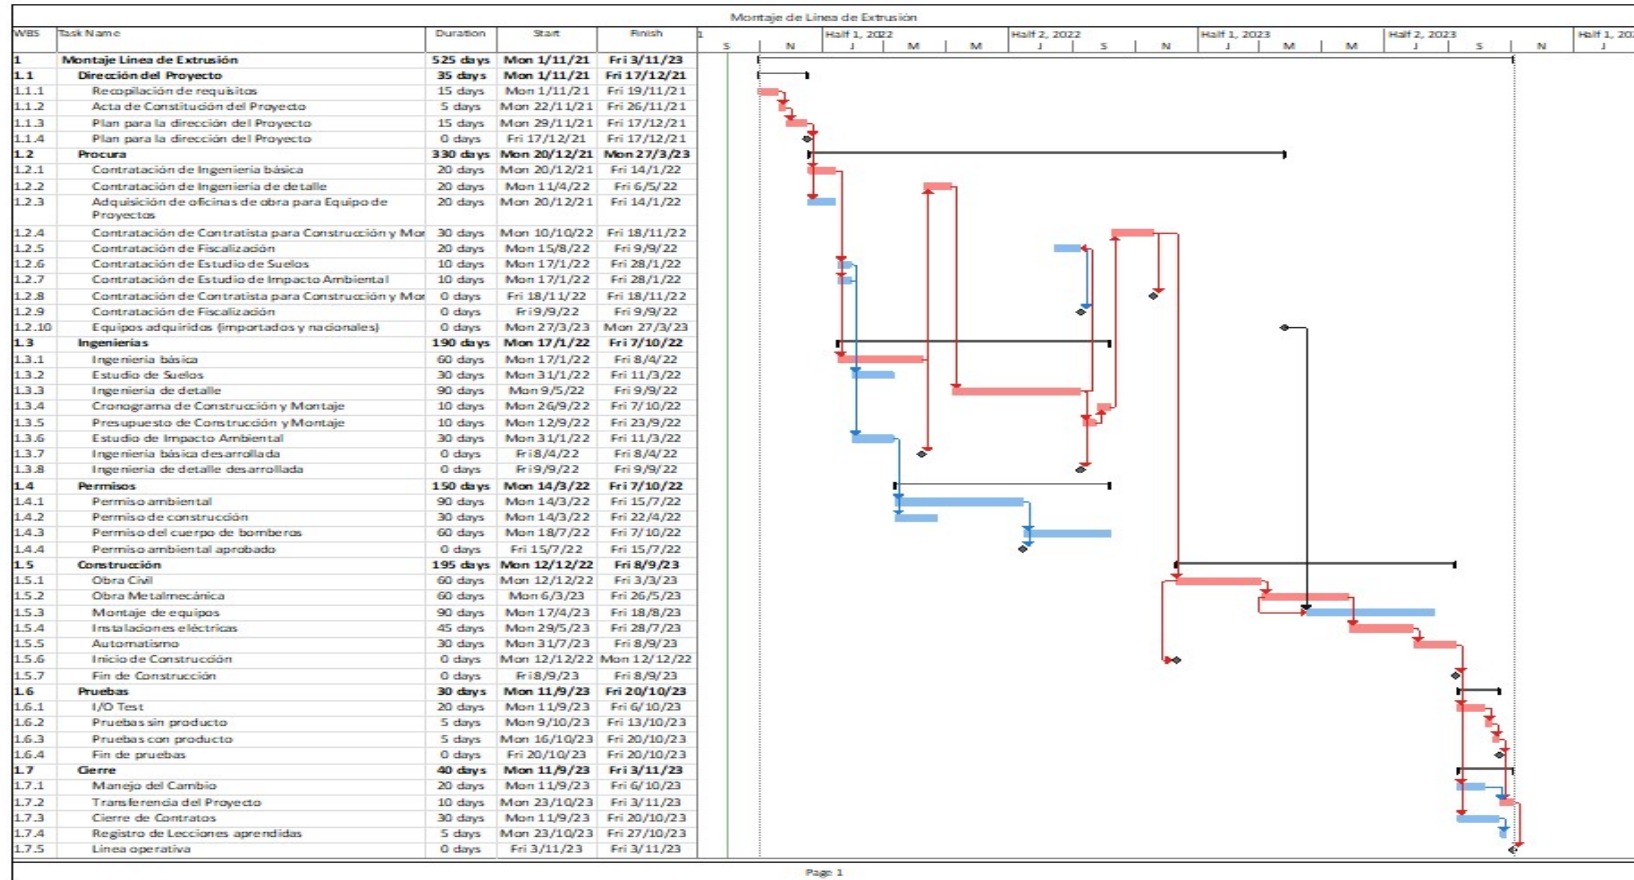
Montaje de Línea de Extrusión

| WBS | Task Name | Duration | Start | Finish |
|---|---|---|---|---|
| 1 | Montaje Línea de Extrusión | 525 days | Mon 1/11/21 | Fri 3/11/23 |
| 1.1 | Dirección del Proyecto | 35 days | Mon 1/11/21 | Fri 17/12/21 |
| 1.1.1 | Recopilación de requisitos | 15 days | Mon 1/11/21 | Fri 19/11/21 |
| 1.1.2 | Acta de Constitución del Proyecto | 5 days | Mon 22/11/21 | Fri 26/11/21 |
| 1.1.3 | Plan para la dirección del Proyecto | 15 days | Mon 29/11/21 | Fri 17/12/21 |
| 1.1.4 | Plan para la dirección del Proyecto | 0 days | Fri 17/12/21 | Fri 17/12/21 |
| 1.2 | Procura | 330 days | Mon 20/12/21 | Mon 27/3/23 |
| 1.2.1 | Contratación de Ingeniería básica | 20 days | Mon 20/12/21 | Fri 14/1/22 |
| 1.2.2 | Contratación de Ingeniería de detalle | 20 days | Mon 11/4/22 | Fri 6/5/22 |
| 1.2.3 | Adquisición de oficinas de obra para Equipo de Proyectos | 20 days | Mon 20/12/21 | Fri 14/1/22 |
| 1.2.4 | Contratación de Contratista para Construcción y Mor | 30 days | Mon 10/10/22 | Fri 18/11/22 |
| 1.2.5 | Contratación de Fiscalización | 20 days | Mon 15/8/22 | Fri 9/9/22 |
| 1.2.6 | Contratación de Estudio de Suelos | 10 days | Mon 17/1/22 | Fri 28/1/22 |
| 1.2.7 | Contratación de Estudio de Impacto Ambiental | 10 days | Mon 17/1/22 | Fri 28/1/22 |
| 1.2.8 | Contratación de Contratista para Construcción y Mor | 0 days | Fri 18/11/22 | Fri 18/11/22 |
| 1.2.9 | Contratación de Fiscalización | 0 days | Fri 9/9/22 | Fri 9/9/22 |
| 1.2.10 | Equipos adquiridos (importados y nacionales) | 0 days | Mon 27/3/23 | Mon 27/3/23 |
| 1.3 | Ingenierías | 190 days | Mon 17/1/22 | Fri 7/10/22 |
| 1.3.1 | Ingeniería básica | 60 days | Mon 17/1/22 | Fri 8/4/22 |
| 1.3.2 | Estudio de Suelos | 30 days | Mon 31/1/22 | Fri 11/3/22 |
| 1.3.3 | Ingeniería de detalle | 90 days | Mon 9/5/22 | Fri 9/9/22 |
| 1.3.4 | Cronograma de Construcción y Montaje | 10 days | Mon 26/9/22 | Fri 7/10/22 |
| 1.3.5 | Presupuesto de Construcción y Montaje | 10 days | Mon 12/9/22 | Fri 23/9/22 |
| 1.3.6 | Estudio de Impacto Ambiental | 30 days | Mon 31/1/22 | Fri 11/3/22 |
| 1.3.7 | Ingeniería básica desarrollada | 0 days | Fri 8/4/22 | Fri 8/4/22 |
| 1.3.8 | Ingeniería de detalle desarrollada | 0 days | Fri 9/9/22 | Fri 9/9/22 |
| 1.4 | Permisos | 150 days | Mon 14/3/22 | Fri 7/10/22 |
| 1.4.1 | Permiso ambiental | 90 days | Mon 14/3/22 | Fri 15/7/22 |
| 1.4.2 | Permiso de construcción | 30 days | Mon 14/3/22 | Fri 22/4/22 |
| 1.4.3 | Permiso del cuerpo de bomberos | 60 days | Mon 18/7/22 | Fri 7/10/22 |
| 1.4.4 | Permiso ambiental aprobado | 0 days | Fri 15/7/22 | Fri 15/7/22 |
| 1.5 | Construcción | 195 days | Mon 12/12/22 | Fri 8/9/23 |
| 1.5.1 | Obra Civil | 60 days | Mon 12/12/22 | Fri 3/3/23 |
| 1.5.2 | Obra Metalmecánica | 60 days | Mon 6/3/23 | Fri 26/5/23 |
| 1.5.3 | Montaje de equipos | 90 days | Mon 17/4/23 | Fri 18/8/23 |
| 1.5.4 | Instalaciones eléctricas | 45 days | Mon 29/5/23 | Fri 28/7/23 |
| 1.5.5 | Automatismo | 30 days | Mon 31/7/23 | Fri 8/9/23 |
| 1.5.6 | Inicio de Construcción | 0 days | Mon 12/12/22 | Mon 12/12/22 |
| 1.5.7 | Fin de Construcción | 0 days | Fri 8/9/23 | Fri 8/9/23 |
| 1.6 | Pruebas | 30 days | Mon 11/9/23 | Fri 20/10/23 |
| 1.6.1 | I/O Test | 20 days | Mon 11/9/23 | Fri 6/10/23 |
| 1.6.2 | Pruebas sin producto | 5 days | Mon 9/10/23 | Fri 13/10/23 |
| 1.6.3 | Pruebas con producto | 5 days | Mon 16/10/23 | Fri 20/10/23 |
| 1.6.4 | Fin de pruebas | 0 days | Fri 20/10/23 | Fri 20/10/23 |
| 1.7 | Cierre | 40 days | Mon 11/9/23 | Fri 3/11/23 |
| 1.7.1 | Manejo del Cambio | 20 days | Mon 11/9/23 | Fri 6/10/23 |
| 1.7.2 | Transferencia del Proyecto | 10 days | Mon 23/10/23 | Fri 3/11/23 |
| 1.7.3 | Cierre de Contratos | 30 days | Mon 11/9/23 | Fri 20/10/23 |
| 1.7.4 | Registro de Lecciones aprendidas | 5 days | Mon 23/10/23 | Fri 27/10/23 |
| 1.7.5 | Línea operativa | 0 days | Fri 3/11/23 | Fri 3/11/23 |

Half 1, 2022 | Half 2, 2022 | Half 1, 2023 | Half 2, 2023 | Half 1, 20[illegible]
S N J M M J S N J M M J S N J

Page 1